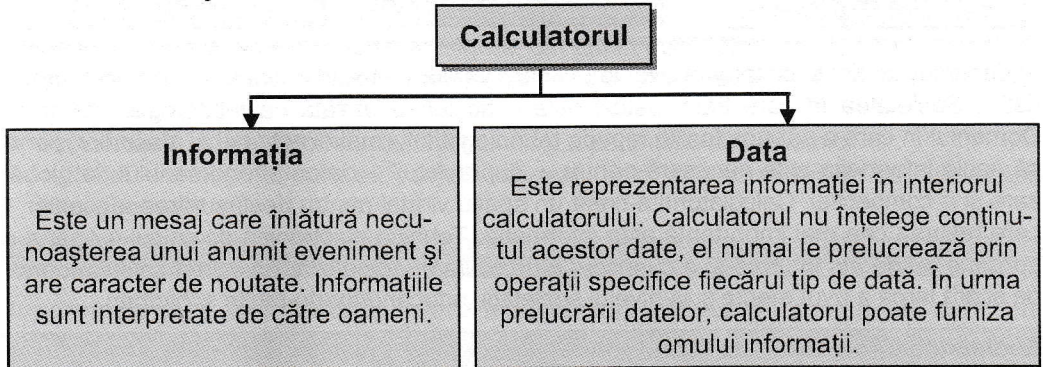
Calculatorul

Informația

Este un mesaj care înlătură necunoașterea unui anumit eveniment şi are caracter de noutate. Informațiile sunt interpretate de către oameni.

Data

Este reprezentarea informației în interiorul calculatorului. Calculatorul nu înțelege conținutul acestor date, el numai le prelucrează prin operații specifice fiecărui tip de dată. În urma prelucrării datelor, calculatorul poate furniza omului informații.